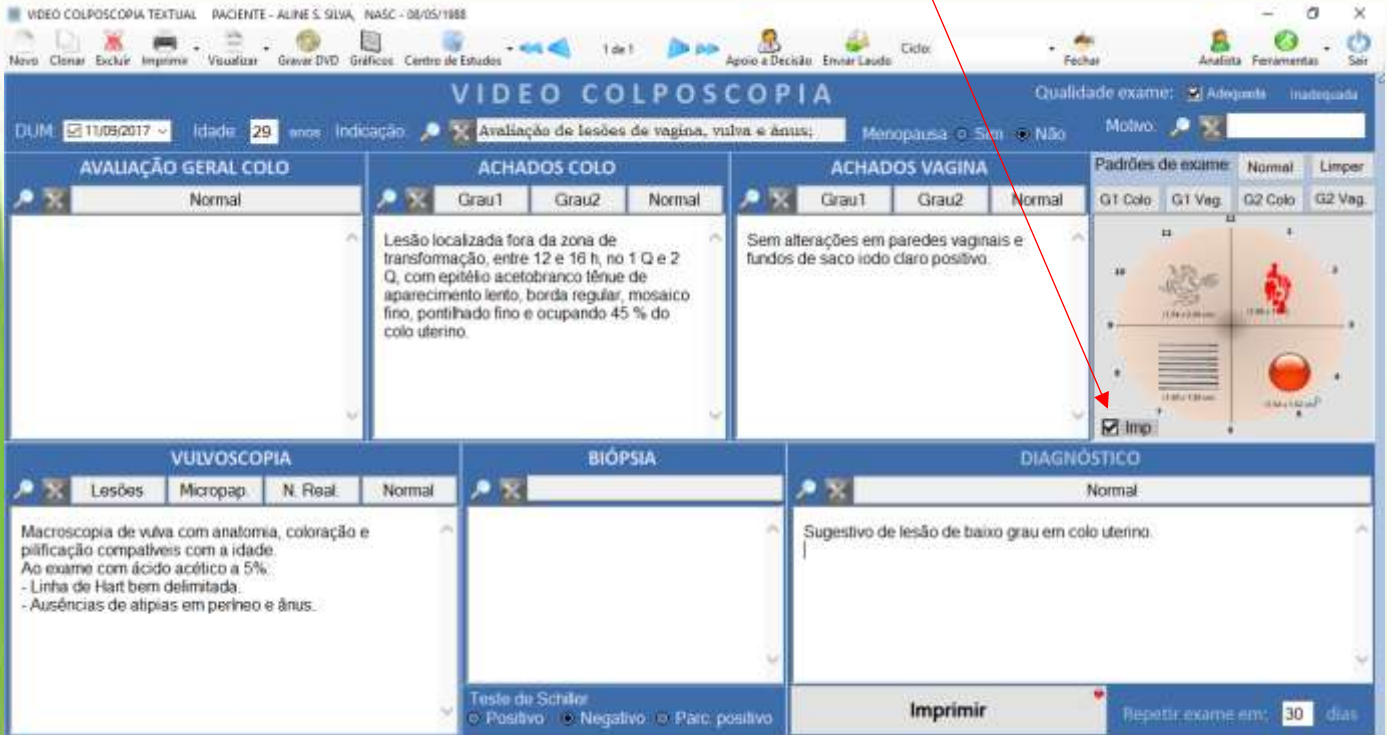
VIDEO COLPOSCOPIA TEXTUAL PACIENTE - ALINE S. SILVA, NASC - 08/05/1988

Novo Clonar Excluir Imprimir Visualizar Gravar DVD Gráficos Centro de Estudos 1 de 1 Apoio a Decisão Enviar Laudo Ciclo Fechar Analista Ferramentas Sair

VIDEO COLPOSCOPIA

Qualidade exame: Adequada Inadequada

DUM 11/09/2017 Idade 29 anos Indicação Avaliação de lesões de vagina, vulva e ânus; Menopausa Sim Não Motivo

AVALIAÇÃO GERAL COLO

Normal

ACHADOS COLO

Grau1 Grau2 Normal

Lesão localizada fora da zona de transformação, entre 12 e 16 h, no 1 Q e 2 Q, com epitélio acetobranco tênue de aparecimento lento, borda regular, mosaico fino, pontilhado fino e ocupando 45 % do colo uterino.

ACHADOS VAGINA

Grau1 Grau2 Normal

Sem alterações em paredes vaginais e fundos de saco iodo claro positivo.

Padrões de exame: Normal Limper

G1 Colo G1 Vag. G2 Colo G2 Vag.

Imp

VULVOSCOPIA

Lesões Micropap. N. Real. Normal

Macroscopia de vulva com anatomia, coloração e pilificação compatíveis com a idade.
Ao exame com ácido acético a 5%:
- Linha de Hart bem delimitada.
- Ausências de atipias em períneo e ânus.

BIÓPSIA

Teste de Schiller
Positivo Negativo Parc. positivo

DIAGNÓSTICO

Normal

Sugestivo de lesão de baixo grau em colo uterino.

Imprimir

Repetir exame em: 30 dias